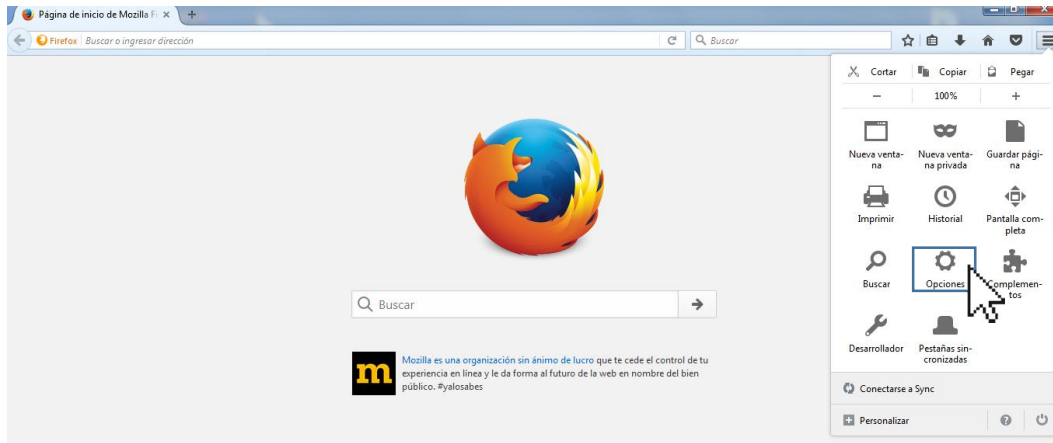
Página de inicio de Mozilla Fi ×

Firefox Buscar o ingresar dirección

Buscar

Cortar Copiar Pegar

− 100% +

Nueva ventana

Nueva ventana privada

Guardar página

Imprimir

Historial

Pantalla completa

Buscar

Opciones

Complementos

Desarrollador

Pestañas sincronizadas

Conectarse a Sync

Personalizar

Buscar

m

Mozilla es una organización sin ánimo de lucro que te cede el control de tu experiencia en línea y le da forma al futuro de la web en nombre del bien público. #yalosabes